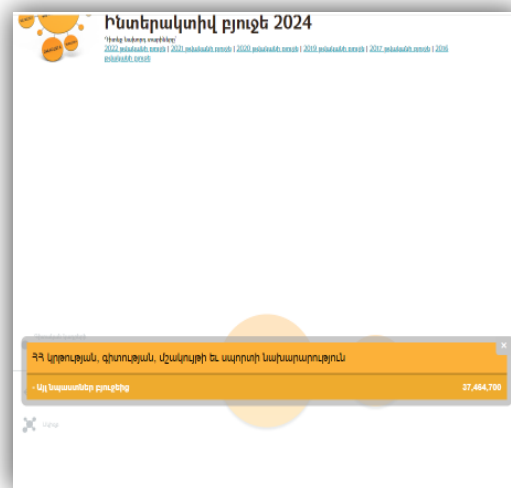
Ինտերակտիվ բյուջե 2024

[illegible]

2022 թվականի բյուջե | 2021 թվականի բյուջե | 2020 թվականի բյուջե | 2019 թվականի բյուջե | 2017 թվականի բյուջե | 2016 թվականի բյուջե

ՀՀ կրթության, գիտության, մշակույթի և սպորտի նախարարություն

- Այլ նպաստներ բյուջեից 37,464,700

×

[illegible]